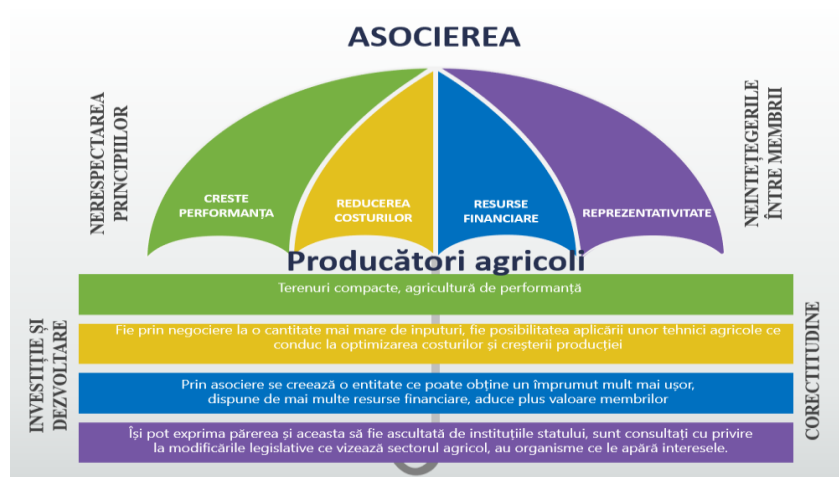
ASOCIEREA

NERESPECTAREA PRINCIPIILOR

CRESTE PERFORMANȚA

REDUCEREA COSTURILOR

RESURSE FINANCIARE

REPREZENTATIVITATE

NEINTEȚEGERILE ÎNTRE MEMBRII

Producători agricoli

Terenuri compacte, agricultură de performanță

Fie prin negociere la o cantitate mai mare de inputuri, fie posibilitatea aplicării unor tehnici agricole ce conduc la optimizarea costurilor și creșterii producției

Prin asociere se creează o entitate ce poate obține un împrumut mult mai ușor, dispune de mai multe resurse financiare, aduce plus valoare membrilor

Își pot exprima părerea și aceasta să fie ascultată de instituțiile statului, sunt consultați cu privire la modificările legislative ce vizează sectorul agricol, au organisme ce le apără interesele.

INVESTIȚIE ȘI DEZVOLTARE

CORECTITUDINE